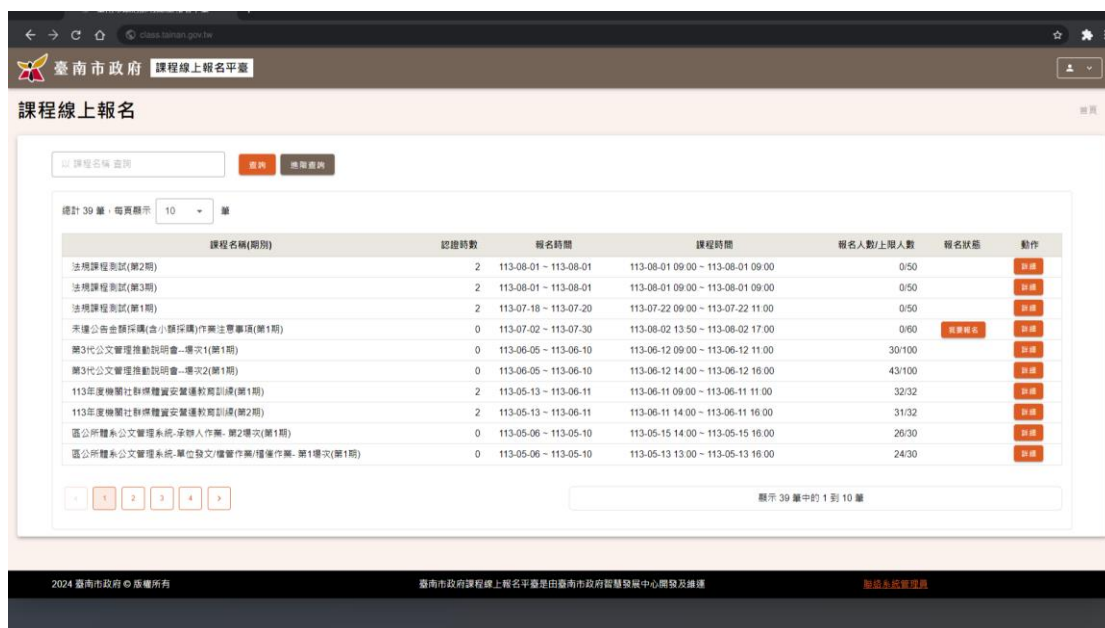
class.tainan.gov.tw

臺南市政府 課程線上報名平臺

課程線上報名

首頁

以 課程名稱 查詢

查詢 進階查詢

總計 39 筆，每頁顯示 10 筆

| 課程名稱(期別) | 認證時數 | 報名時間 | 課程時間 | 報名人數/上限人數 | 報名狀態 | 動作 |
|---|---|---|---|---|---|---|
| 法規課程測試(第2期) | 2 | 113-08-01 ~ 113-08-01 | 113-08-01 09:00 ~ 113-08-01 09:00 | 0/50 | | 詳細 |
| 法規課程測試(第3期) | 2 | 113-08-01 ~ 113-08-01 | 113-08-01 09:00 ~ 113-08-01 09:00 | 0/50 | | 詳細 |
| 法規課程測試(第1期) | 2 | 113-07-18 ~ 113-07-20 | 113-07-22 09:00 ~ 113-07-22 11:00 | 0/50 | | 詳細 |
| 未達公告金額採購(含小額採購)作業注意事項(第1期) | 0 | 113-07-02 ~ 113-07-30 | 113-08-02 13:50 ~ 113-08-02 17:00 | 0/60 | 我要報名 | 詳細 |
| 第3代公文管理推動說明會--場次1(第1期) | 0 | 113-06-05 ~ 113-06-10 | 113-06-12 09:00 ~ 113-06-12 11:00 | 30/100 | | 詳細 |
| 第3代公文管理推動說明會--場次2(第1期) | 0 | 113-06-05 ~ 113-06-10 | 113-06-12 14:00 ~ 113-06-12 16:00 | 43/100 | | 詳細 |
| 113年度機關社群媒體資安暨運教育訓練(第1期) | 2 | 113-05-13 ~ 113-06-11 | 113-06-11 09:00 ~ 113-06-11 11:00 | 32/32 | | 詳細 |
| 113年度機關社群媒體資安暨運教育訓練(第2期) | 2 | 113-05-13 ~ 113-06-11 | 113-06-11 14:00 ~ 113-06-11 16:00 | 31/32 | | 詳細 |
| 區公所體系公文管理系統-承辦人作業- 第2場次(第1期) | 0 | 113-05-06 ~ 113-05-10 | 113-05-15 14:00 ~ 113-05-15 16:00 | 26/30 | | 詳細 |
| 區公所體系公文管理系統-單位發文/檔管作業/稽催作業- 第1場次(第1期) | 0 | 113-05-06 ~ 113-05-10 | 113-05-13 13:00 ~ 113-05-13 16:00 | 24/30 | | 詳細 |

‹ 1 2 3 4 ›

顯示 39 筆中的 1 到 10 筆

2024 臺南市政府 © 版權所有

臺南市政府課程線上報名平臺是由臺南市政府智慧發展中心開發及維運

聯絡系統管理員